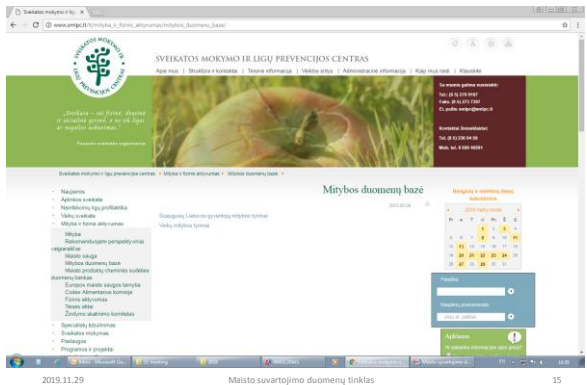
Sveikatos mokymo ir ligų ×

www.smlpc.lt/lt/mityba_ir_fizinis_aktyvumas/mitybos_duomenu_baze/

SVEIKATOS MOKYMO IR LIGŲ PREVENCIJOS CENTRAS

SVEIKATOS MOKYMO IR LIGŲ PREVENCIJOS CENTRAS

Apie mus | Struktūra ir kontaktai | Teisinė informacija | Veiklos sritys | Administracinė informacija | Kaip mus rasti | Klauskite

„Sveikata – tai fizinė, dvasinė ir socialinė gerovė, o ne vien ligos ar negalios nebuvimas."

Pasaulio sveikatos organizacija

Su mumis galima susisiekti:
Tel.: (8 5) 278 9187
Faks. (8 5) 277 7387
El. paštas: smlpc@smlpc.lt

Kontaktai žiniasklaidai
Tel. (8 5) 230 04 50
Mob. tel. 8 600 66081

Sveikatos mokymo ir ligų prevencijos centras > Mityba ir fizinis aktyvumas > Mitybos duomenų bazė >

Mitybos duomenų bazė

Naujienos
Aplinkos sveikata
Neinfekcinių ligų profilaktika
Vaikų sveikata
Mityba ir fizinis aktyvumas
Mityba
Rekomenduojami perspektyviniai valgiaraščiai
Maisto sauga
Mitybos duomenų bazė
Maisto produktų cheminės sudėties duomenų bankas
Europos maisto saugos tarnyba
Codex Alimentarius komisija
Fizinis aktyvumas
Testas akte
Žindymo skatinimo komitetas
Specialistų tobulinimas
Sveikatos mokymas
Paslaugos
Programos ir projektai

Suaugusių Lietuvos gyventojų mitybos tyrimai
Vaikų mitybos tyrimai

Naujas ir svarbiausių dienų kalendorius

2019 m. lapkritis

Paieška

Naujienų prenumerata

Jūsų el. paštas

Apklausa

2019.11.29

Maisto suvartojimo duomenų tinklas

15